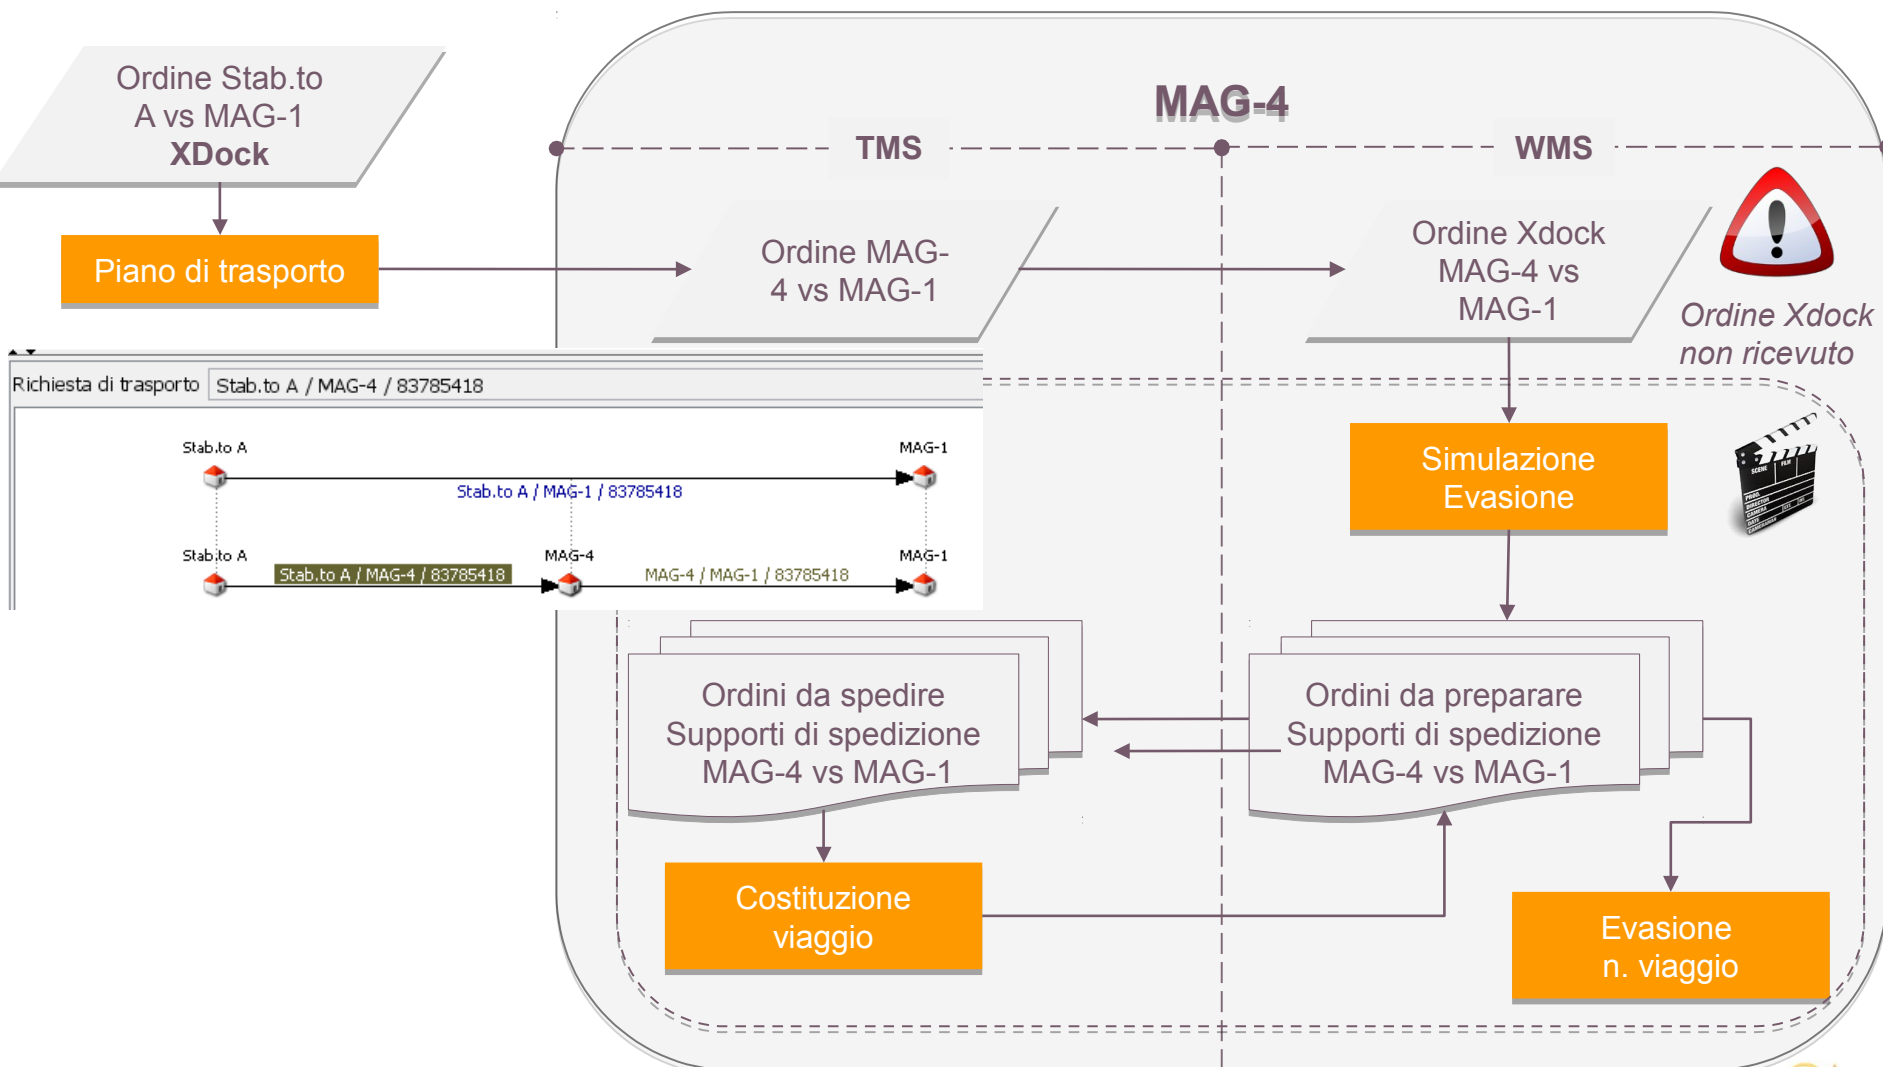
Ordine Stab.to A vs MAG-1 XDock

Piano di trasporto

MAG-4

TMS

WMS

Ordine MAG-4 vs MAG-1

Ordine Xdock MAG-4 vs MAG-1

Ordine Xdock non ricevuto

Richiesta di trasporto | Stab.to A / MAG-4 / 83785418

Stab.to A

MAG-1

Stab.to A / MAG-1 / 83785418

Stab.to A

MAG-4

MAG-1

Stab.to A / MAG-4 / 83785418

MAG-4 / MAG-1 / 83785418

Simulazione Evasione

Ordini da spedire Supporti di spedizione MAG-4 vs MAG-1

Ordini da preparare Supporti di spedizione MAG-4 vs MAG-1

Costituzione viaggio

Evasione n. viaggio